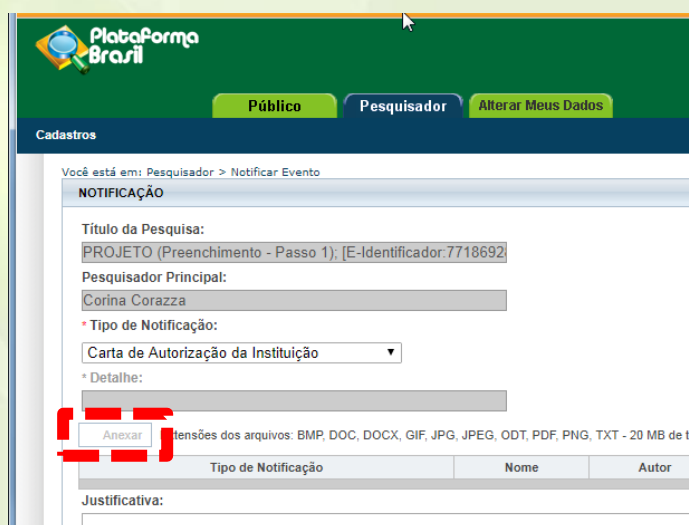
Plataforma Brasil

Público

Pesquisador

Alterar Meus Dados

Cadastros

Você está em: Pesquisador > Notificar Evento

NOTIFICAÇÃO

Título da Pesquisa:

PROJETO (Preenchimento - Passo 1); [E-Identificador:771869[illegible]

Pesquisador Principal:

Corina Corazza

* Tipo de Notificação:

Carta de Autorização da Instituição

* Detalhe:

Anexar

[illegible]tensões dos arquivos: BMP, DOC, DOCX, GIF, JPG, JPEG, ODT, PDF, PNG, TXT - 20 MB de t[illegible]

| Tipo de Notificação | Nome | Autor |
|---|---|---|

Justificativa: